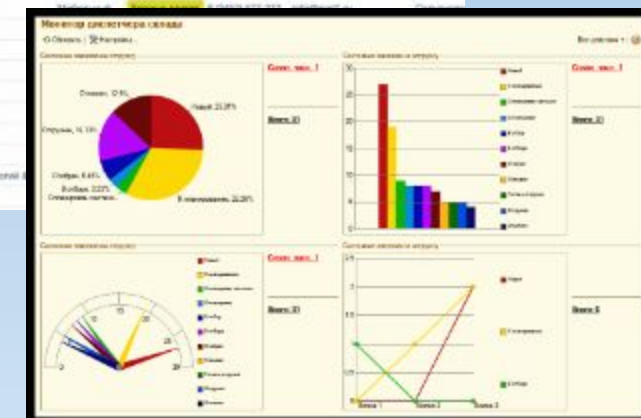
Монитор диспетчера склада

Обновить | Настройка...

Все действия

Состояние заказов к отгрузке

Сост. зак. 1

Всего: 33

Новый, 23,9%

В ожидании, 22,2%

Отгружен, 14,1%

Отменен, 12,5%

Отобран, 8,6%

В наборе, 3,2%

Отсканирован частично...

Состояние заказов к отгрузке

Сост. зак. 1

Всего: 33

Состояние заказов к отгрузке

Сост. зак. 1

Всего: 33

Состояние заказов к отгрузке

Всего: 5

Новый

В наборе

Неделя 1

Неделя 2

Неделя 3